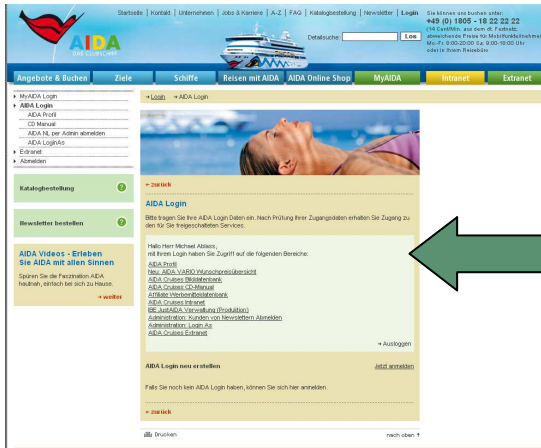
AIDA DAS CLUBSCHIFF

Startseite | Kontakt | Unternehmen | Jobs & Karriere | A-Z | FAQ | Katalogbestellung | Newsletter | Login

Sie können uns buchen unter:
+49 (0) 1805 - 18 22 22 22
(14 Cent/Min. aus dem dt. Festnetz, abweichende Preise für Mobilfunkteilnehmer)
Mo.-Fr. 8:00-20:00 Sa. 9:00-18:00 Uhr oder in Ihrem Reisebüro

Detailsuche: Los

Angebote & Buchen | Ziele | Schiffe | Reisen mit AIDA | AIDA Online Shop | MyAIDA | Intranet | Extranet

MyAIDA Login
AIDA Login
AIDA Profil
CD Manual
AIDA NL per Admin abmelden
AIDA LoginAs
Extranet
Abmelden

Katalogbestellung

Newsletter bestellen

AIDA Videos - Erleben Sie AIDA mit allen Sinnen
Spüren Sie die Faszination AIDA hautnah, einfach bei sich zu Hause.
weiter

Login → AIDA Login

zurück

AIDA Login

Bitte tragen Sie Ihre AIDA Login Daten ein. Nach Prüfung Ihrer Zugangsdaten erhalten Sie Zugang zu den für Sie freigeschalteten Services.

Hallo Herr Michael Ablass,
mit Ihrem Login haben Sie Zugriff auf die folgenden Bereiche:
AIDA Profil
Neu: AIDA VARIO Wunschpreisübersicht
AIDA Cruises Bilddatenbank
AIDA Cruises CD-Manual
Affiliate Werbemitteldatenbank
AIDA Cruises Intranet
IBE JustAIDA Verwaltung (Produktion)
Administration: Kunden von Newsletter Abmelden
Administration: Login As
AIDA Cruises Extranet

Ausloggen

AIDA Login neu erstellen
Jetzt anmelden

Falls Sie noch kein AIDA Login haben, können Sie sich hier anmelden.

zurück

Drucken
nach oben